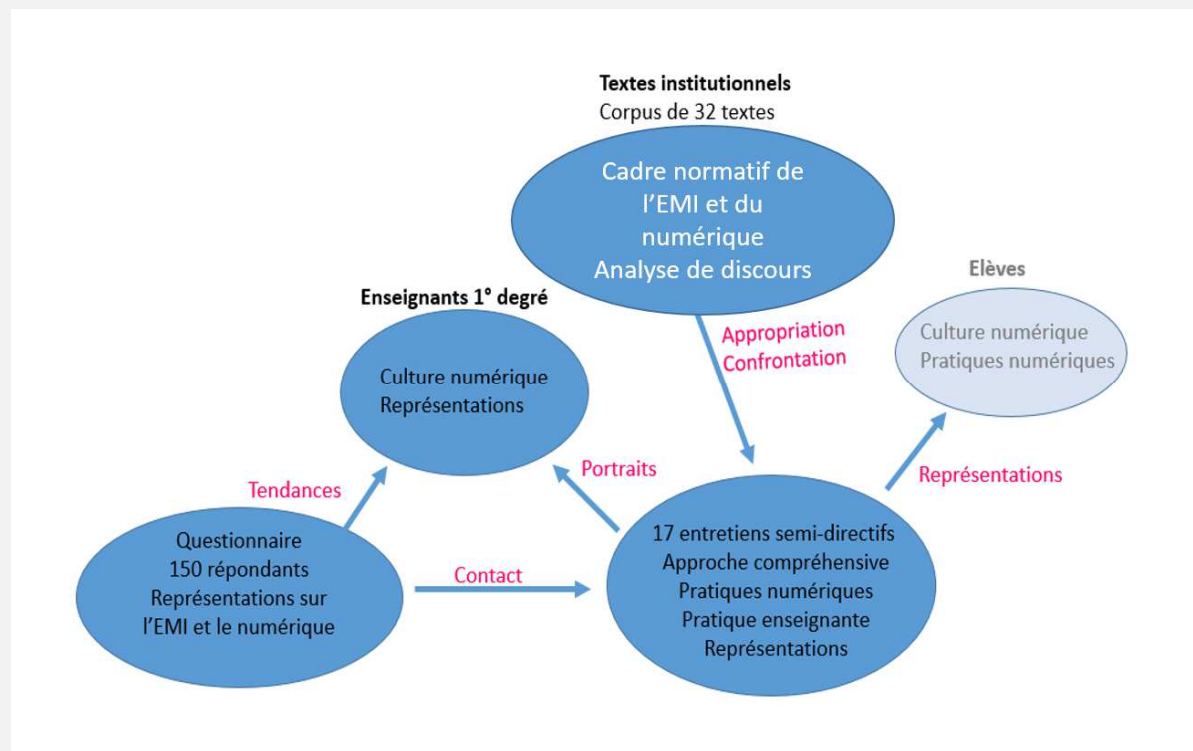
Textes institutionnels
Corpus de 32 textes

Cadre normatif de l'EMI et du numérique
Analyse de discours

Enseignants 1° degré

Culture numérique
Représentations

Elèves

Culture numérique
Pratiques numériques

Appropriation
Confrontation

Tendances

Portraits

Représentations

Questionnaire
150 répondants
Représentations sur l'EMI et le numérique

Contact

17 entretiens semi-directifs
Approche compréhensive
Pratiques numériques
Pratique enseignante
Représentations